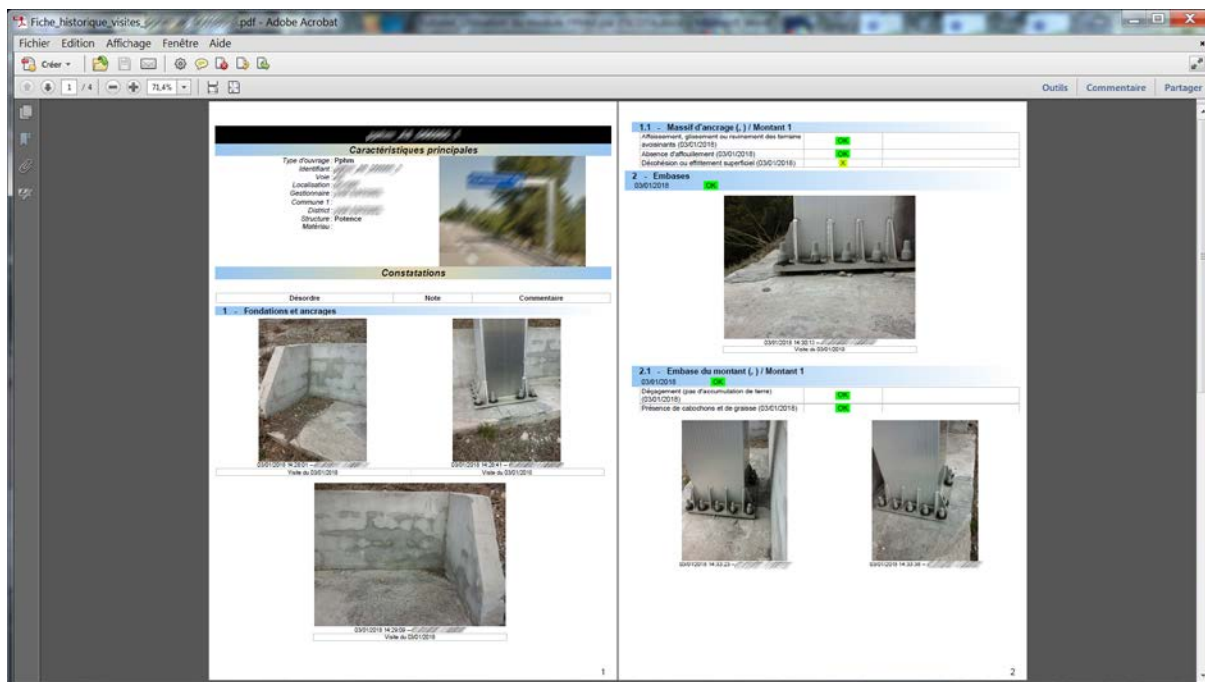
Fiche_historique_visites_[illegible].pdf - Adobe Acrobat

Fichier Edition Affichage Fenêtre Aide

Créer

1 / 4 71,4%

Outils Commentaire Partager

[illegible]

Caractéristiques principales

Type d'ouvrage : Pphm
Identifiant : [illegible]
Voie : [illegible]
Localisation : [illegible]
Gestionnaire : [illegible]
Commune 1 : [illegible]
District : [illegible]
Structure : Potence
Matériau :

Constatations

| Désordre | Note | Commentaire |
|---|---|---|

1 - Fondations et ancrages

03/01/2018 14:28:01 – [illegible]
Visite du 03/01/2018

03/01/2018 14:28:41 – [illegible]
Visite du 03/01/2018

03/01/2018 14:29:08 – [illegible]
Visite du 03/01/2018

1

1.1 - Massif d'ancrage (, ) / Montant 1

| | | |
|---|---|---|
| Affaissement, glissement ou ravinement des terrains avoisinants (03/01/2018) | OK | |
| Absence d'affouillement (03/01/2018) | OK | |
| Décohésion ou effritement superficiel (03/01/2018) | X | |

2 - Embases
03/01/2018 OK

03/01/2018 14:30:13 – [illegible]
Visite du 03/01/2018

2.1 - Embase du montant (, ) / Montant 1
03/01/2018 OK

| | | |
|---|---|---|
| Dégagement (pas d'accumulation de terre) (03/01/2018) | OK | |
| Présence de cabochons et de graisse (03/01/2018) | OK | |

03/01/2018 14:33:23 – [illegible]

03/01/2018 14:33:36 – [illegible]

2